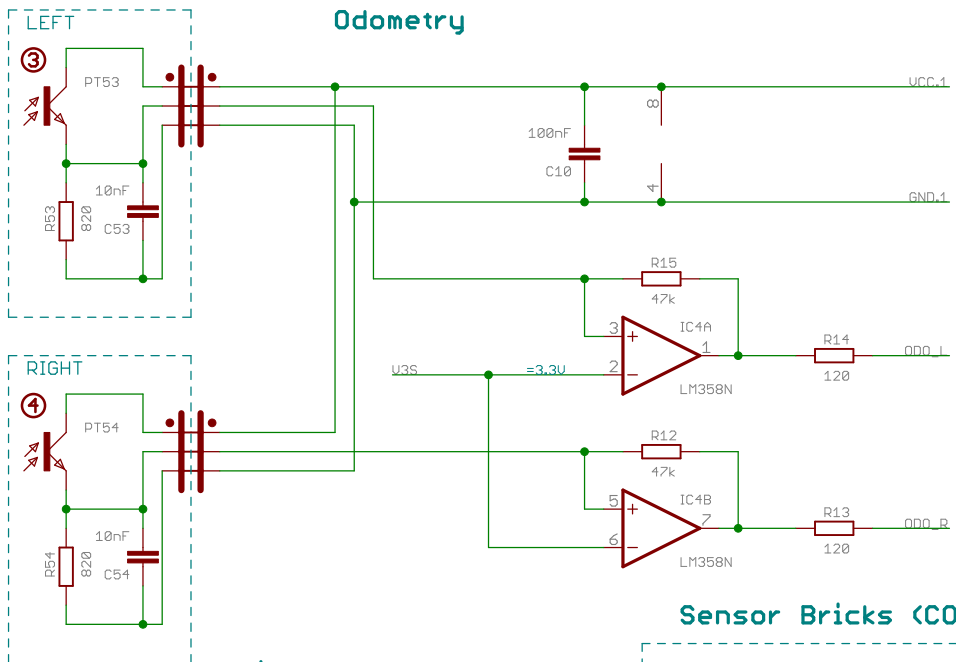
LEFT

Odometry

3
PT53

100nF
C10

8

4

VCC.1

GND.1

10nF
C53

R53
820

R15
47k

3
2

IC4A
1
LM358N

R14
120

ODO_L

V3S

=3.3V

RIGHT

4
PT54

R12
47k

10nF
C54

R54
820

5
6

IC4B
7
LM358N

R13
120

ODO_R

Sensor Bricks (CO